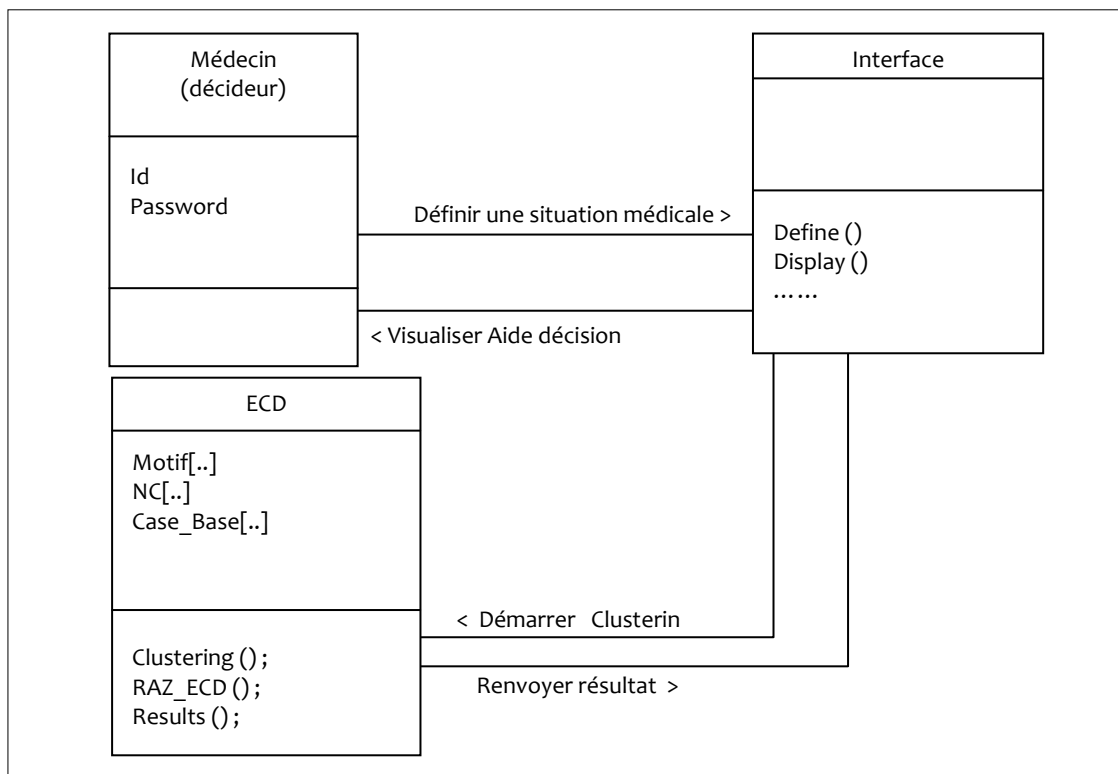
Médecin
(décideur)

Id
Password

Interface

Define ()
Display ()
……

Définir une situation médicale >

< Visualiser Aide décision

ECD

Motif[..]
NC[..]
Case_Base[..]

Clustering () ;
RAZ_ECD () ;
Results () ;

< Démarrer Clusterin

Renvoyer résultat >